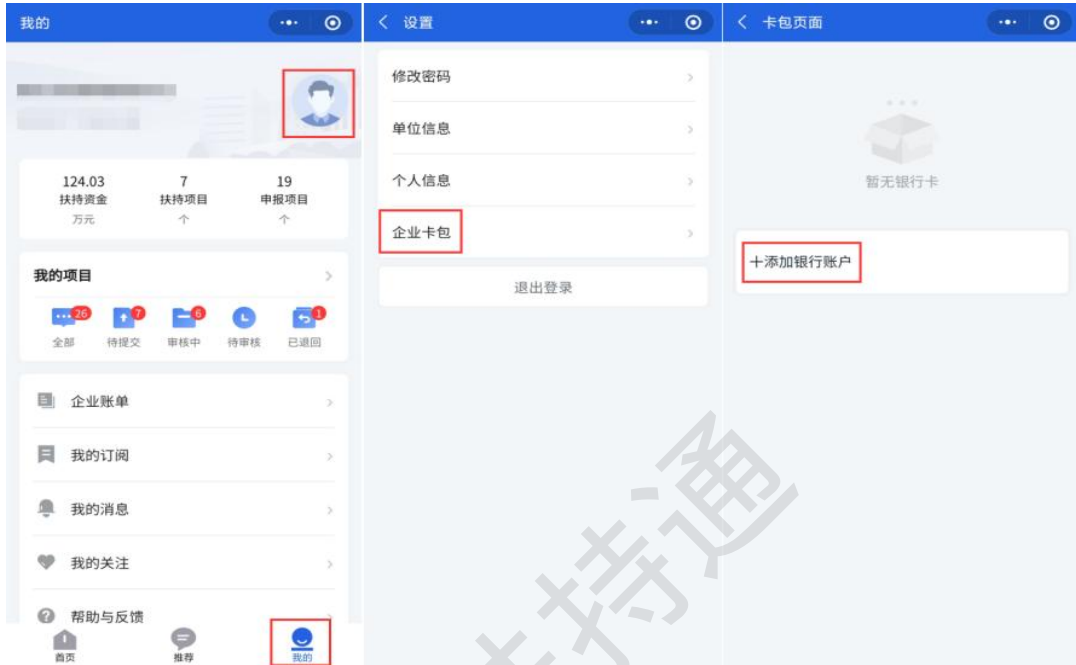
我的

124.03
扶持资金
万元

7
扶持项目
个

19
申报项目
个

我的项目

26 全部
7 待提交
6 审核中
待审核
1 已退回

企业账单
我的订阅
我的消息
我的关注
帮助与反馈

首页
推荐
我的

设置

修改密码
单位信息
个人信息
企业卡包

退出登录

卡包页面

暂无银行卡

十添加银行账户

扶持通